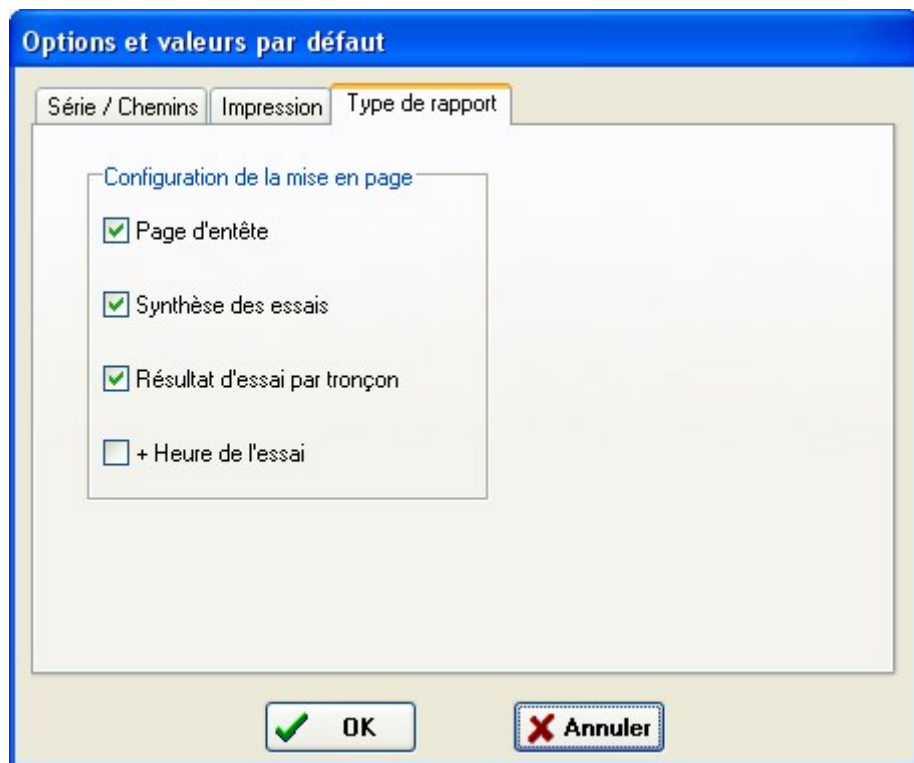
Options et valeurs par défaut

Série / Chemins | Impression | Type de rapport

Configuration de la mise en page

Page d'entête

Synthèse des essais

Résultat d'essai par tronçon

+ Heure de l'essai

OK

Annuler